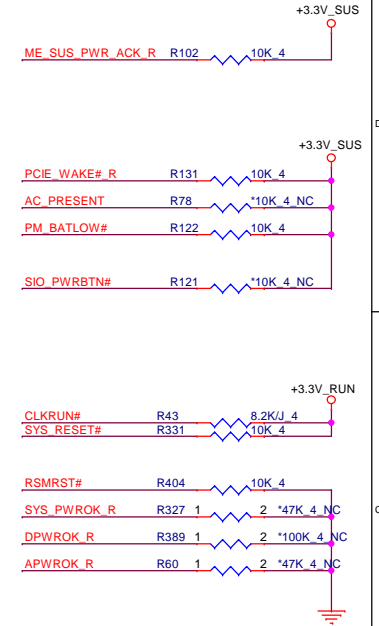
+3.3V_SUS

ME_SUS_PWR_ACK_R R102 10K_4

+3.3V_SUS

PCIE_WAKE#_R R131 10K_4

AC_PRESENT R78 *10K_4_NC

PM_BATLOW# R122 10K_4

SIO_PWRBTN# R121 *10K_4_NC

+3.3V_RUN

CLKRUN# R43 8.2K/J_4

SYS_RESET# R331 10K_4

RSMRST# R404 10K_4

SYS_PWROK_R R327 1 2 *47K_4_NC

DPWROK_R R389 1 2 *100K_4_NC

APWROK_R R60 1 2 *47K_4_NC